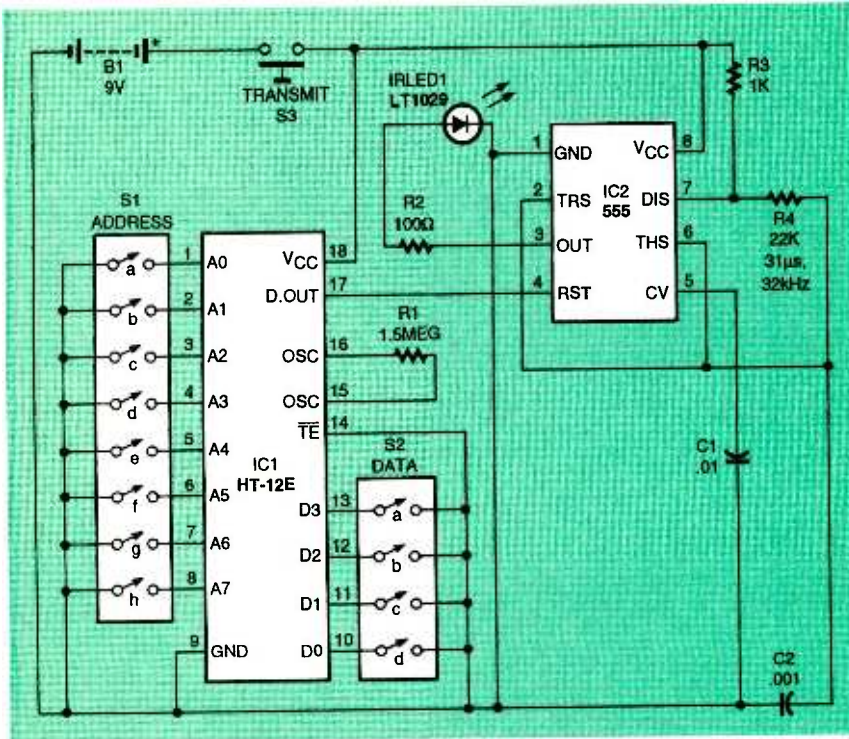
B1
9V

TRANSMIT
S3

IRLED1
LT1029

R3
1K

1 GND
2 TRS
3 OUT
4 RST
$V_{CC}$ 8
DIS 7
THS 6
CV 5
IC2
555

R2
100Ω

R4
22K
31µs,
32kHz

S1
ADDRESS

a
b
c
d
e
f
g
h

1 A0
2 A1
3 A2
4 A3
5 A4
6 A5
7 A6
8 A7
9 GND

IC1
HT-12E

$V_{CC}$ 18
D.OUT 17
OSC 16
OSC 15
$\overline{TE}$ 14
D3 13
D2 12
D1 11
D0 10

R1
1.5MEG

S2
DATA

a
b
c
d

C1
.01

C2
.001